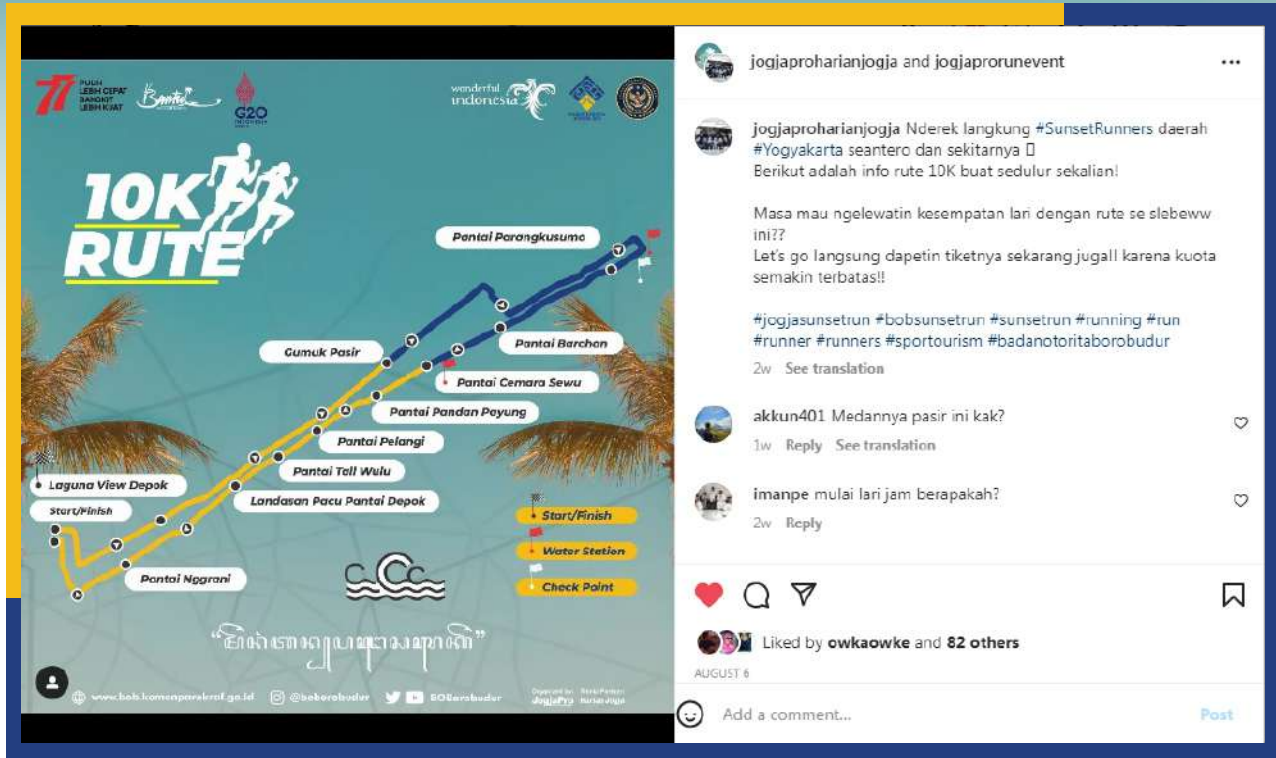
PULIH LEBIH CEPAT BANGKIT LEBIH KUAT

G20

wonderful indonesia

10K RUTE

Pantai Parangkusumo

Pantai Barchan

Gumuk Pasir

Pantai Cemara Sewu

Pantai Pandan Payung

Pantai Pelangi

Pantai Tali Wulu

Laguna View Depok

Landasan Pacu Pantai Depok

Start/Finish

Pantai Nggrani

Start/Finish

Water Station

Check Point

"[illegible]"

www.bob.kemenparekraf.go.id @boborobudur BOBorobudur

jogjaproharianjogja and jogjaprorunevent

jogjaproharianjogja Nderek langkung #SunsetRunners daerah #Yogyakarta seantero dan sekitarnya 
Berikut adalah info rute 10K buat sedulur sekalian!

Masa mau ngelewatin kesempatan lari dengan rute se slebeww ini??
Let's go langsung dapetin tiketnya sekarang juga!! karena kuota semakin terbatas!!

#jogjasunsetrun #bobsunsetrun #sunsetrun #running #run #runner #runners #sportourism #badanotoritaborobudur

2w See translation

akkun401 Medannya pasir ini kak?
1w Reply See translation

imanpe mulai lari jam berapakah?
2w Reply

Liked by owkaowke and 82 others

AUGUST 6

Add a comment...

Post